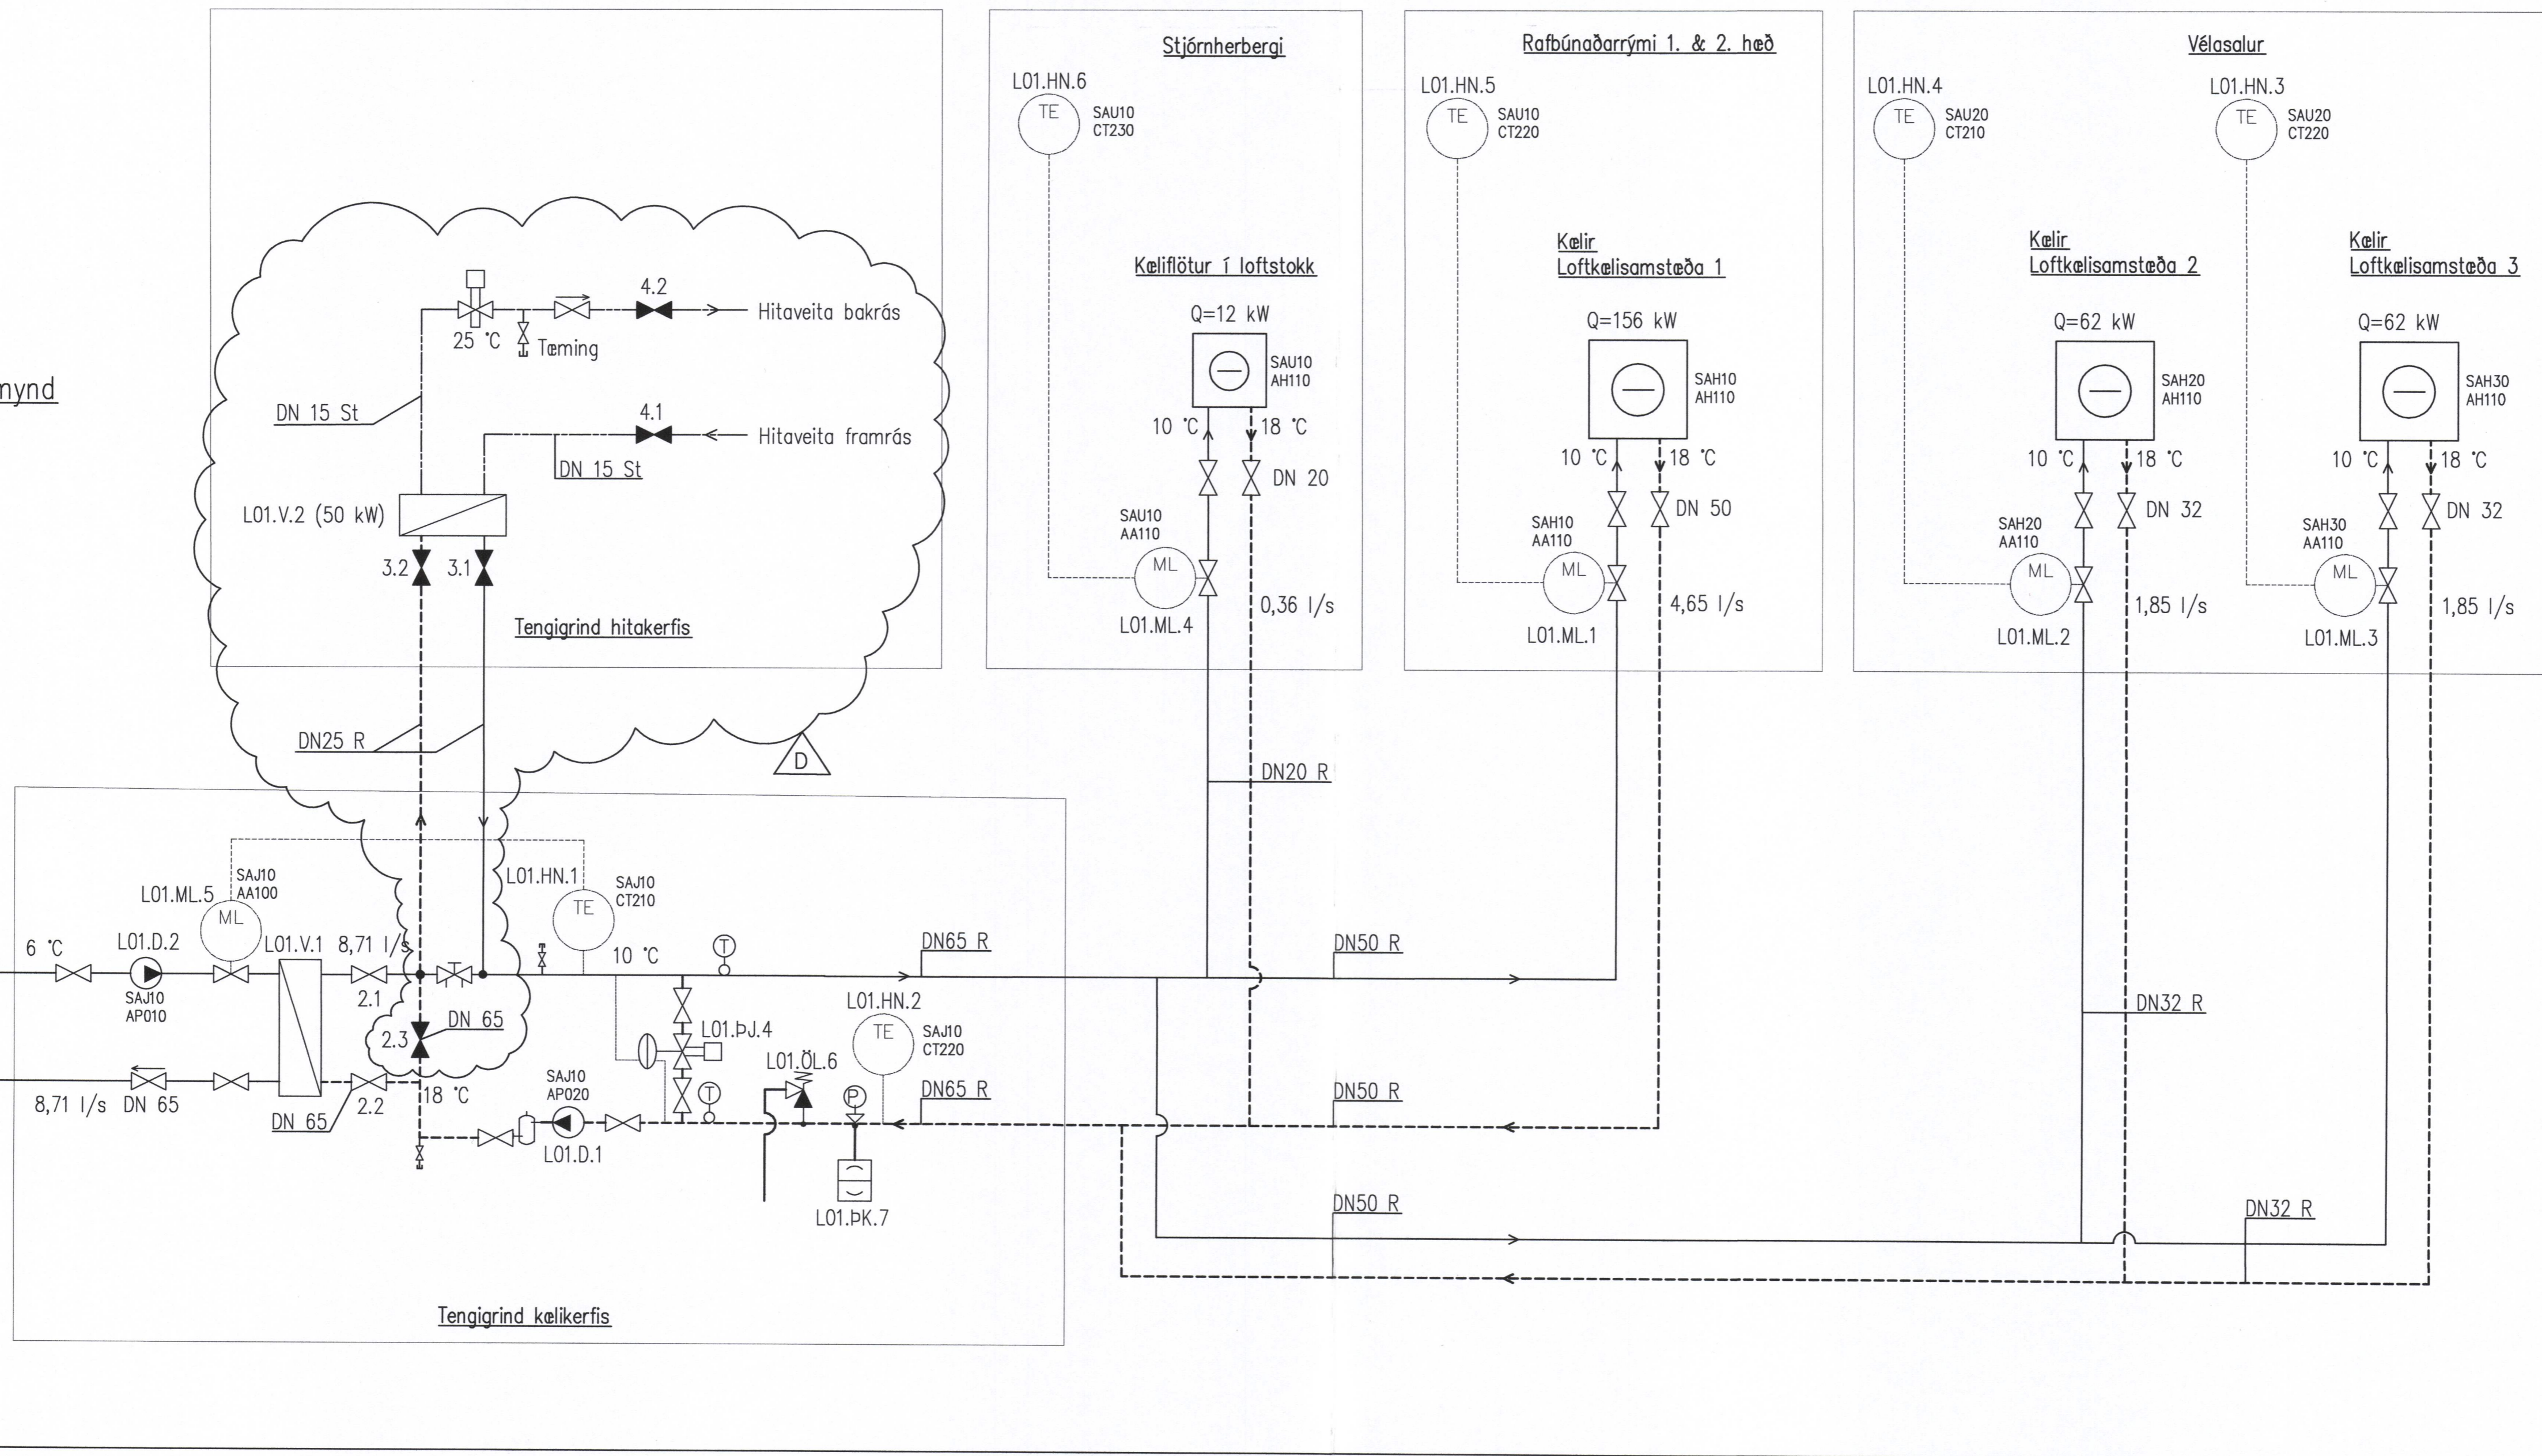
nynd

Hitaveita bakrás
4.2
25 °C
Tæming
DN 15 St
4.1
Hitaveita framrás
DN 15 St
L01.V.2 (50 kW)
3.2
3.1
Tengigrind hitakerfis
DN25 R
D

Stjórnherbergi
L01.HN.6
TE
SAU10
CT230
Kæliflötur í loftstokk
Q=12 kW
SAU10
AH110
10 °C
18 °C
DN 20
SAU10
AA110
ML
L01.ML.4
0,36 l/s

Rafbúnaðarrými 1. & 2. hæð
L01.HN.5
TE
SAU10
CT220
Kælir
Loftkælisamstæða 1
Q=156 kW
SAH10
AH110
10 °C
18 °C
DN 50
SAH10
AA110
ML
L01.ML.1
4,65 l/s

Vélasalur
L01.HN.4
TE
SAU20
CT210
L01.HN.3
TE
SAU20
CT220
Kælir
Loftkælisamstæða 2
Q=62 kW
SAH20
AH110
10 °C
18 °C
DN 32
SAH20
AA110
ML
L01.ML.2
1,85 l/s
Kælir
Loftkælisamstæða 3
Q=62 kW
SAH30
AH110
10 °C
18 °C
DN 32
SAH30
AA110
ML
L01.ML.3
1,85 l/s

DN20 R
L01.ML.5
SAJ10
AA100
ML
L01.HN.1
SAJ10
CT210
TE
6 °C
L01.D.2
L01.V.1
8,71 l/s
10 °C
DN65 R
DN50 R
SAJ10
AP010
2.1
DN 65
2.3
L01.ÞJ.4
L01.HN.2
TE
SAJ10
CT220
L01.ÖL.6
DN32 R
SAJ10
AP020
DN65 R
DN50 R
8,71 l/s
DN 65
DN 65
2.2
18 °C
L01.D.1
L01.ÞK.7
DN50 R
DN32 R
Tengigrind kælikerfis